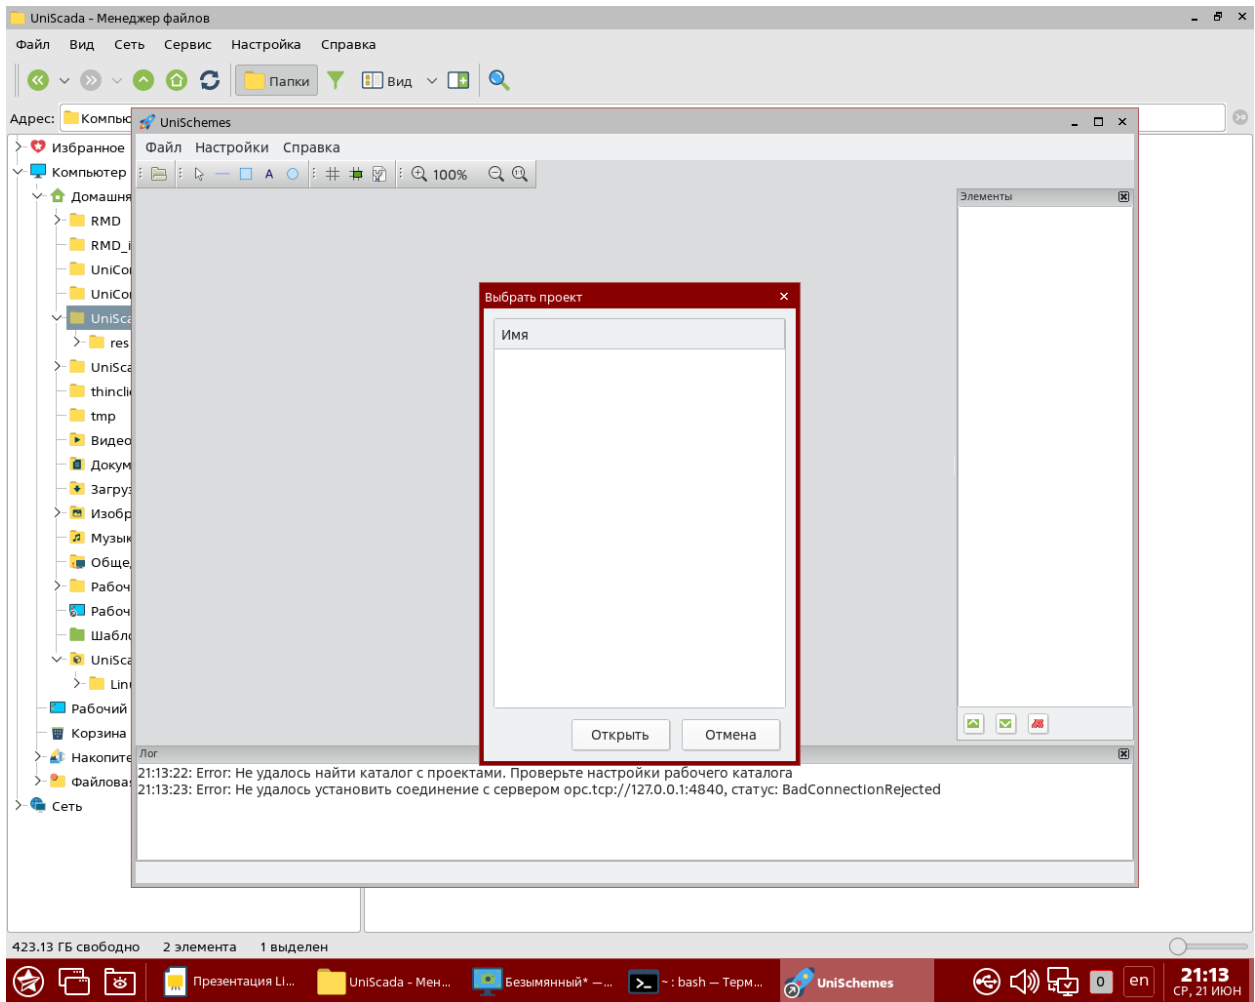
UniScada - Менеджер файлов

Файл Вид Сеть Сервис Настройка Справка

Папки Вид

Адрес: Компью

Избранное
Компьютер
Домашня
RMD
RMD_i
UniCo
UniCo
UniSca
res
UniSca
thincli
tmp
Видео
Докум
Загруз
Изобр
Музык
Общед
Рабоч
Рабоч
Шабло
UniSca
Lin
Рабочий
Корзина
Накопите
Файловая
Сеть

UniSchemes

Файл Настройки Справка

100%

Элементы

Выбрать проект

Имя

Открыть Отмена

Лог

21:13:22: Error: Не удалось найти каталог с проектами. Проверьте настройки рабочего каталога
21:13:23: Error: Не удалось установить соединение с сервером opc.tcp://127.0.0.1:4840, статус: BadConnectionRejected

423.13 ГБ свободно 2 элемента 1 выделен

Презентация Li... UniScada - Мен... Безымянный* — ... ~ : bash — Терм... UniSchemes 0 en 21:13 СР, 21 ИЮН